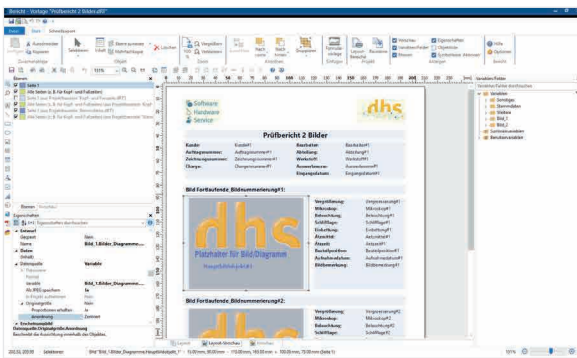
Bericht - Vorlage "Prüfbericht 2 Bilder.dfl"

Datei | Start | Schnellzugriff

Ausschneiden | Kopieren | Einfügen | Zwischenablage | Tabellen | Bild | Barcode | Objekt | Löschen | Vergrößern | Verkleinern | Zoom | Nach vorne | Nach hinten | Anordnen | Gruppieren | Gitterraster | Layout Bereich | Vorschau | Anzeigen | Hilfe | Optionen

Ebenen

Seite 1
Alle Seiten (z. B. für Kopf- und Fußzeilen)

Prüfbericht 2 Bilder

Software
Hardware
Service

dhs

| Kunde: | Kunde#1 | Bearbeiter: | Bearbeiter#1 |
|---|---|---|---|
| Auftragsnummer: | Auftragsnummer#1 | Abteilung: | Abteilung#1 |
| Zeichnungsnummer: | Zeichnungsnummer#1 | Werkstoff: | Werkstoff#1 |
| Charge: | Chargennummer#1 | Auswerteserver: | Auswerteserver#1 |
| | | Eingangsdatum: | Eingangsdatum#1 |

Bild Fortlaufende_Bildnummerierung#1:

dhs
Platzhalter für Bild/Diagramm
Hauptbildabsatz1

| Vergrößerung: | Vergrößerung#1 |
|---|---|
| Mikroskop: | Mikroskop#1 |
| Beleuchtung: | Beleuchtung#1 |
| Schliffliage: | Schliffliage#1 |
| Einbettung: | Einbettung#1 |
| Ätzzeit: | Ätzzeit#1 |
| Ätzmittel: | Ätzmittel#1 |
| Bearbeitername: | Bearbeitername#1 |
| Aufnahmedatum: | Aufnahmedatum#1 |
| Bildbemerkung: | Bildbemerkung#1 |

Bild Fortlaufende_Bildnummerierung#2:

| Vergrößerung: | Vergrößerung#2 |
|---|---|
| Mikroskop: | Mikroskop#2 |
| Beleuchtung: | Beleuchtung#2 |
| Schliffliage: | Schliffliage#2 |

Eigenschaften
Eigenschaften durchsuchen
Element
Objekt: Bild
Name: Bild_1.Bilder_Diagramme...
Daten
Datenquelle: Variable
Variable: Bild_1.Bilder_Diagramme...
Als JPEG speichern: Ja
Proportionen erhalten: Ja
Anordnung: Zentriert
Erscheinungsbild
Zentrierte Originalgröße Anordnung
Beschreibt die Ausrichtung innerhalb des Objektes.

Variablen/Felder
Variablen/Felder durchsuchen
Variablen
Seitenlayout
Stammdaten
Vorlage
Bild_1
Bild_2
Sonderzeichen
Benutzervariablen

Layout | Layout-Vorschau | Vorschau

Bild "Bild_1.Bilder_Diagramme.Hauptbildabsatz1"